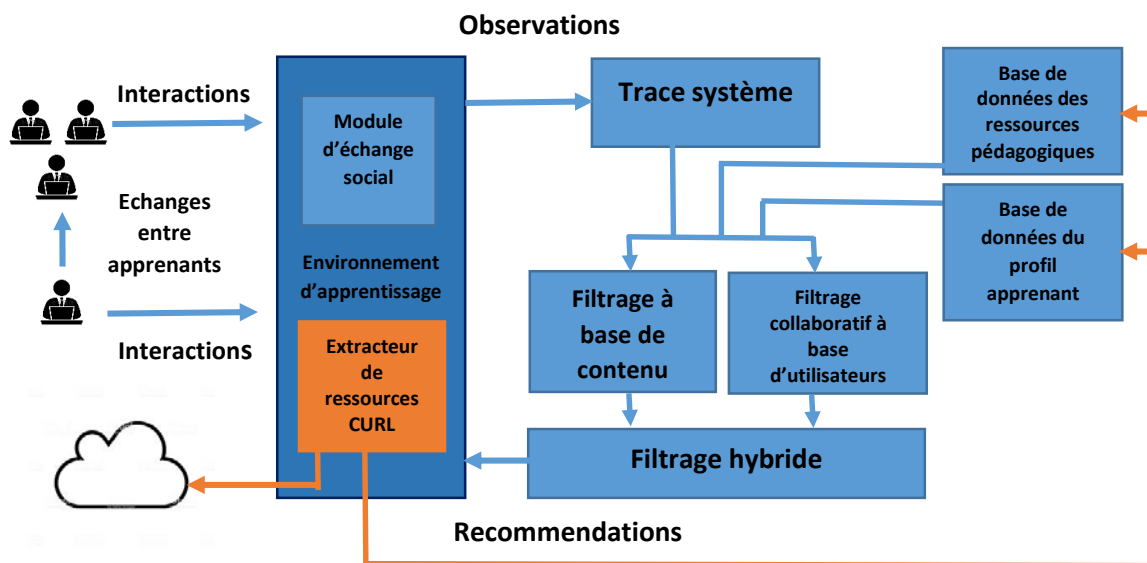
Observations

Interactions

Echanges entre apprenants

Interactions

Module d'échange social

Environnement d'apprentissage

Extracteur de ressources CURL

Trace système

Base de données des ressources pédagogiques

Base de données du profil apprenant

Filtrage à base de contenu

Filtrage collaboratif à base d'utilisateurs

Filtrage hybride

Recommendations